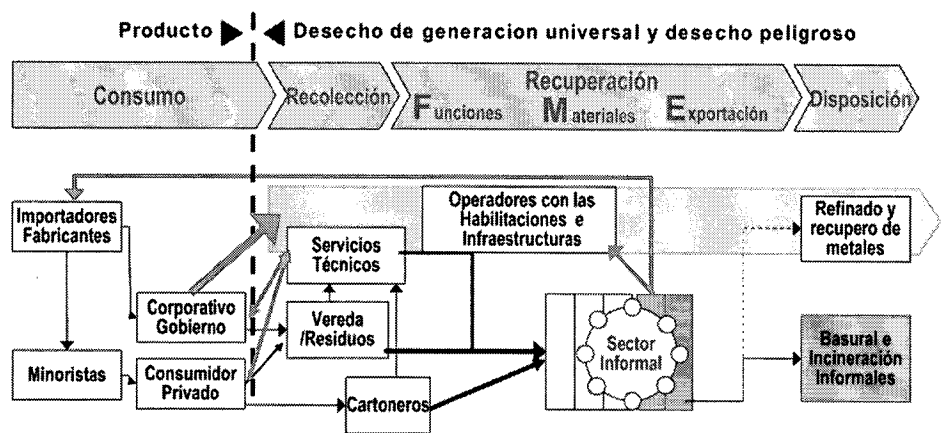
Producto ▶ ◀ Desecho de generacion universal y desecho peligroso

Consumo

Recolección

Recuperación
Funciones Materiales Exportación

Disposición

Importadores Fabricantes

Operadores con las Habilitaciones e Infraestructuras

Refinado y recupero de metales

Servicios Técnicos

Corporativo Gobierno

Vereda /Residuos

Sector Informal

Basural e Incineración Informales

Minoristas

Consumidor Privado

Cartoneros